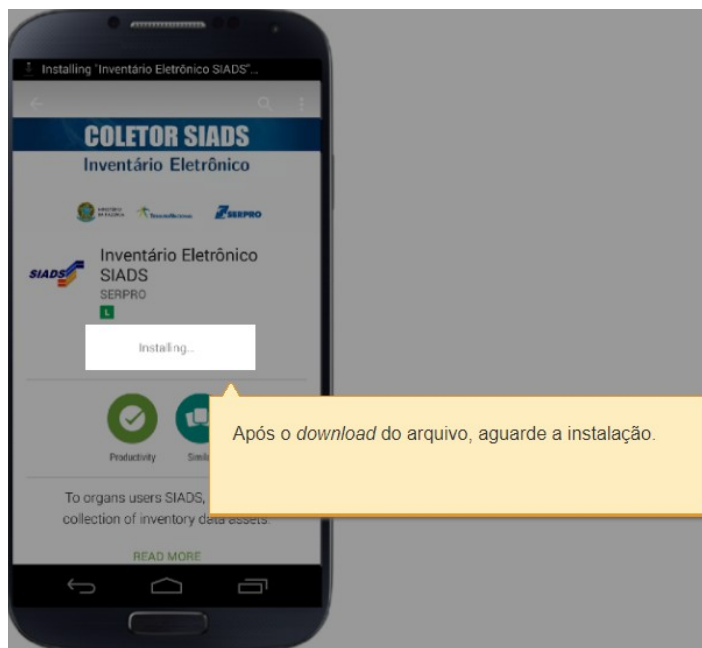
Installing "Inventário Eletrônico SIADS"...

COLETOR SIADS
Inventário Eletrônico

SERPRO

SIADS

Inventário Eletrônico SIADS
SERPRO
L

Installing...

Productivity

Simil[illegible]

Após o *download* do arquivo, aguarde a instalação.

To organs users SIADS, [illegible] collection of inventory data assets.

READ MORE